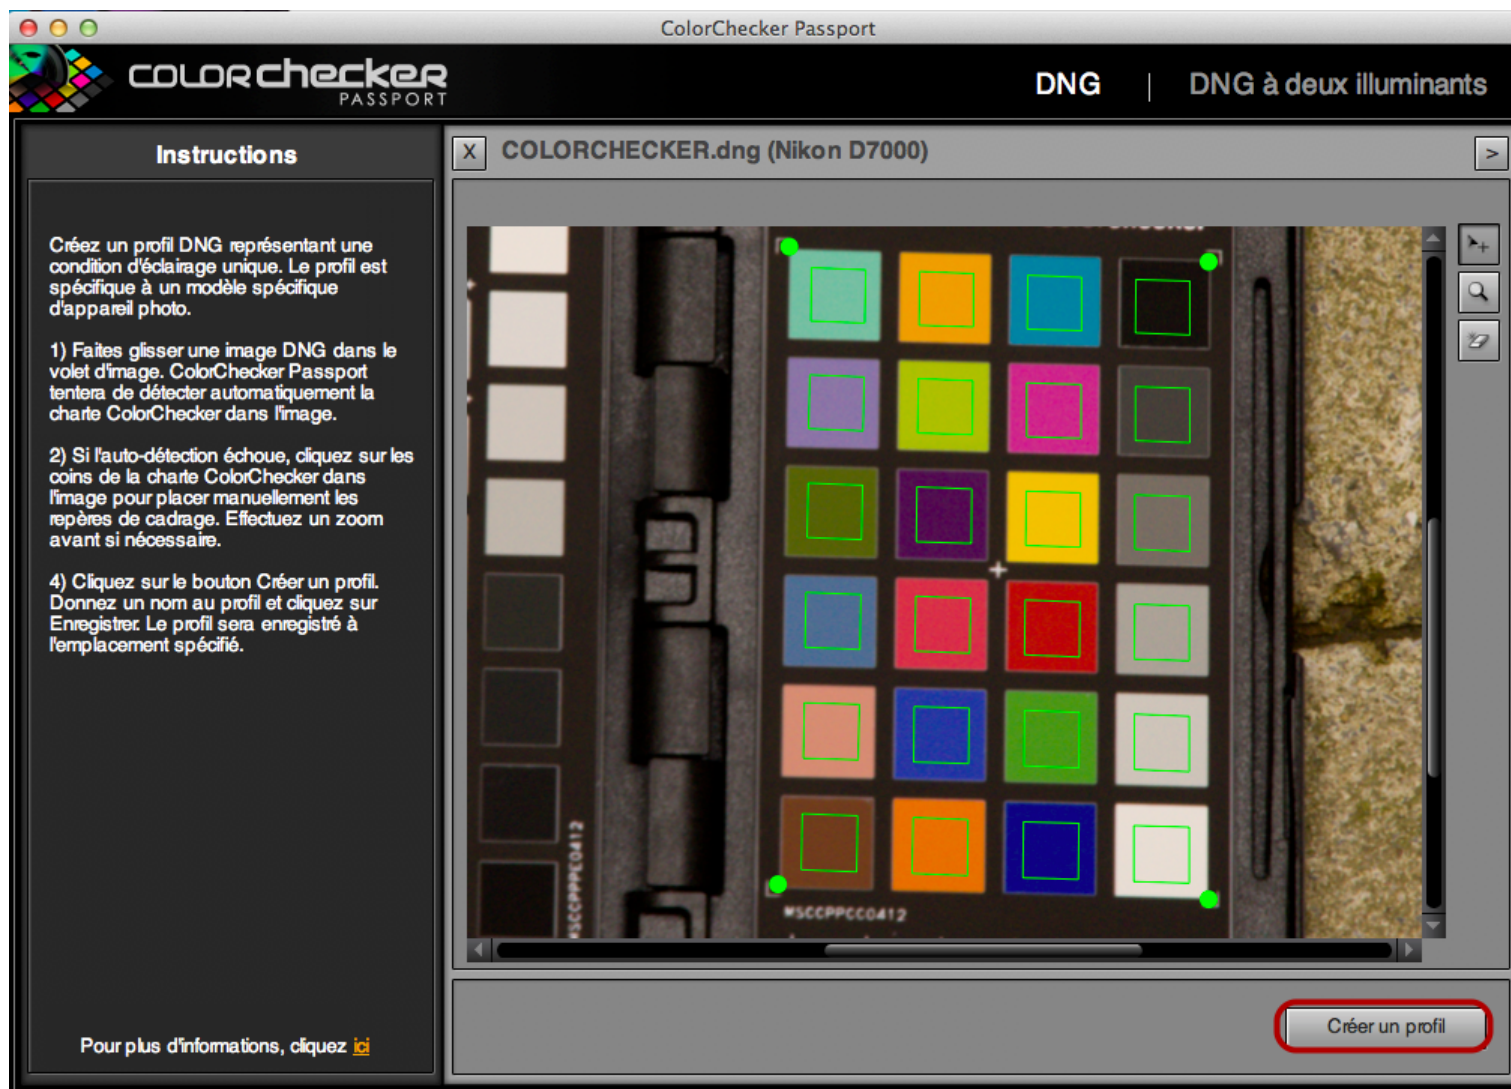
ColorChecker Passport

colorchecker PASSPORT

DNG | DNG à deux illuminants

Instructions

Créez un profil DNG représentant une condition d'éclairage unique. Le profil est spécifique à un modèle spécifique d'appareil photo.

1) Faites glisser une image DNG dans le volet d'image. ColorChecker Passport tentera de détecter automatiquement la charte ColorChecker dans l'image.

2) Si l'auto-détection échoue, cliquez sur les coins de la charte ColorChecker dans l'image pour placer manuellement les repères de cadrage. Effectuez un zoom avant si nécessaire.

4) Cliquez sur le bouton Créer un profil. Donnez un nom au profil et cliquez sur Enregistrer. Le profil sera enregistré à l'emplacement spécifié.

Pour plus d'informations, cliquez ici

X COLORCHECKER.dng (Nikon D7000)

>

MSCCPPCC0412

MSCCPPCC0412

Créer un profil